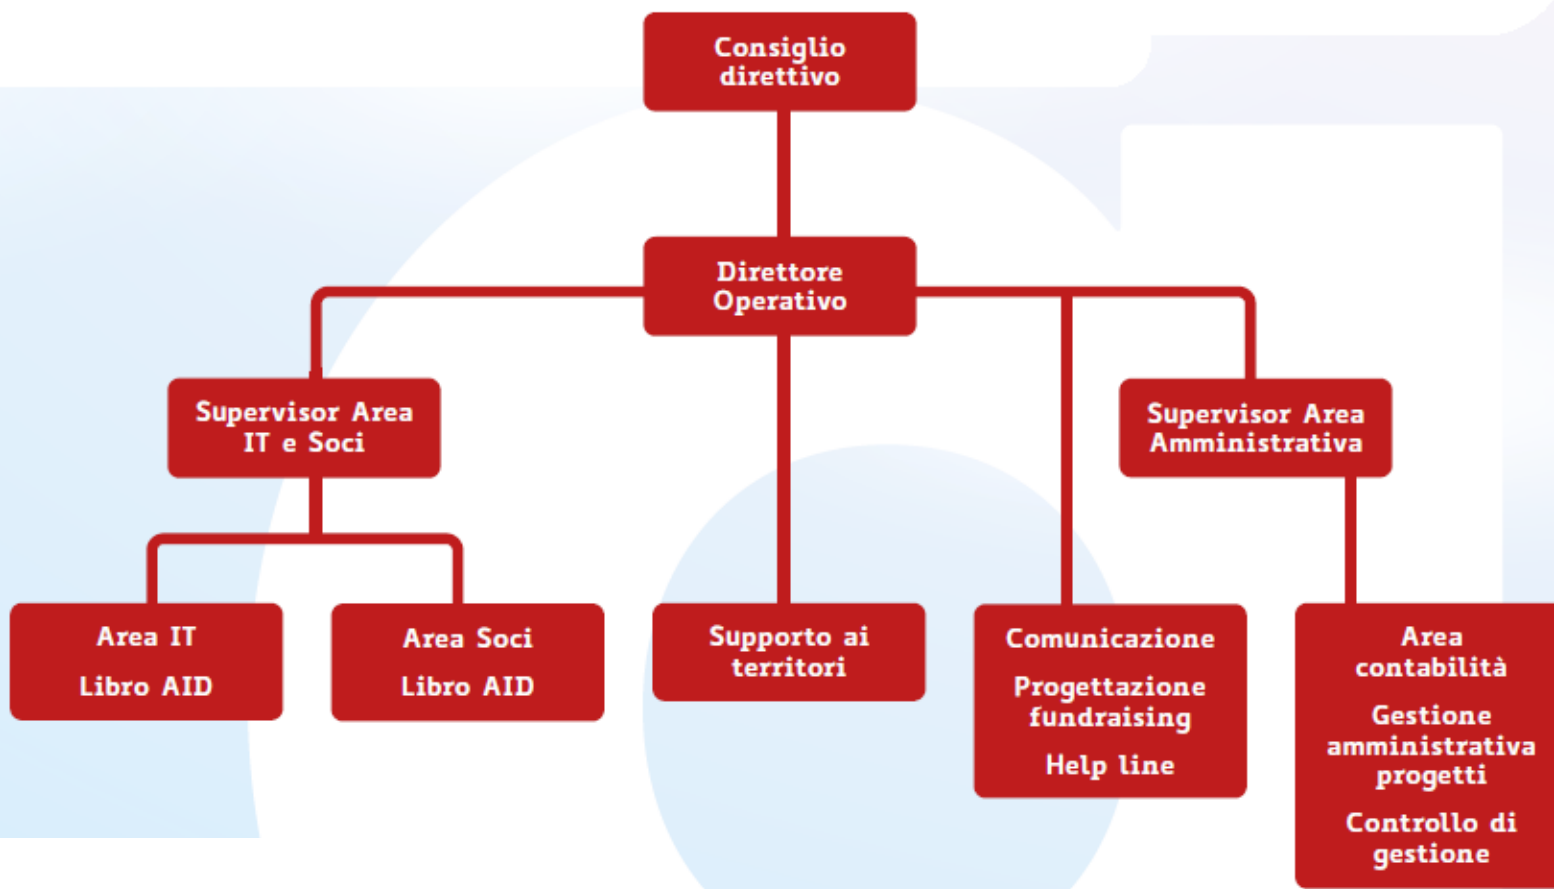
Consiglio direttivo

Direttore Operativo

Supervisor Area IT e Soci

Supervisor Area Amministrativa

Area IT

Libro AID

Area Soci

Libro AID

Supporto ai territori

Comunicazione

Progettazione fundraising

Help line

Area contabilità

Gestione amministrativa progetti

Controllo di gestione